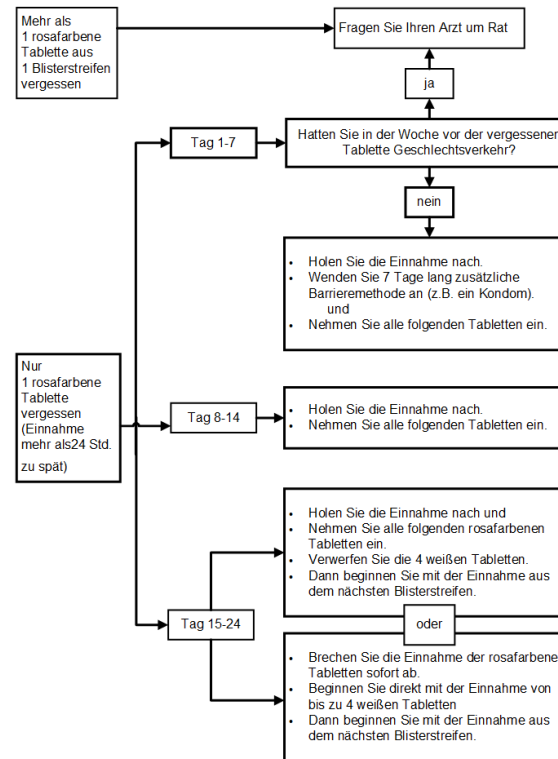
Mehr als 1 rosafarbene Tablette aus 1 Blisterstreifen vergessen

Fragen Sie Ihren Arzt um Rat

ja

Tag 1-7

Hatten Sie in der Woche vor der vergessenen Tablette Geschlechtsverkehr?

nein

- Holen Sie die Einnahme nach.
- Wenden Sie 7 Tage lang zusätzliche Barrieremethode an (z.B. ein Kondom).
und
- Nehmen Sie alle folgenden Tabletten ein.

Nur 1 rosafarbene Tablette vergessen (Einnahme mehr als24 Std. zu spät)

Tag 8-14

- Holen Sie die Einnahme nach.
- Nehmen Sie alle folgenden Tabletten ein.

- Holen Sie die Einnahme nach und
- Nehmen Sie alle folgenden rosafarbenen Tabletten ein.
- Verwerfen Sie die 4 weißen Tabletten.
- Dann beginnen Sie mit der Einnahme aus dem nächsten Blisterstreifen.

Tag 15-24

oder

- Brechen Sie die Einnahme der rosafarbenen Tabletten sofort ab.
- Beginnen Sie direkt mit der Einnahme von bis zu 4 weißen Tabletten
- Dann beginnen Sie mit der Einnahme aus dem nächsten Blisterstreifen.